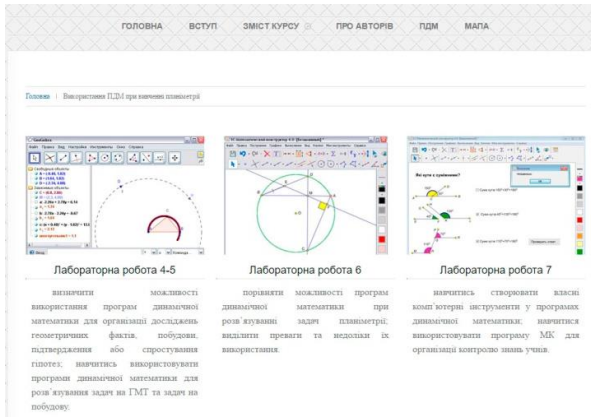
ГОЛОВНА ВСТУП ЗМІСТ КУРСУ ПРО АВТОРІВ ПДМ МАПА

Головна | Використання ПДМ при вивченні планіметрії

Лабораторна робота 4-5

визначити можливості використання програм динамічної математики для організації досліджень геометричних фактів, побудови, підтвердження або спростування гіпотез; навчитись використовувати програми динамічної математики для розв'язування задач на ГМТ та задач на побудову.

Лабораторна робота 6

порівняти можливості програм динамічної математики при розв'язуванні задач планіметрії; виділити переваги та недоліки їх використання.

Лабораторна робота 7

навчитись створювати власні комп'ютерні інструменти у програмах динамічної математики; навчитися використовувати програму МК для організації контролю знань учнів.